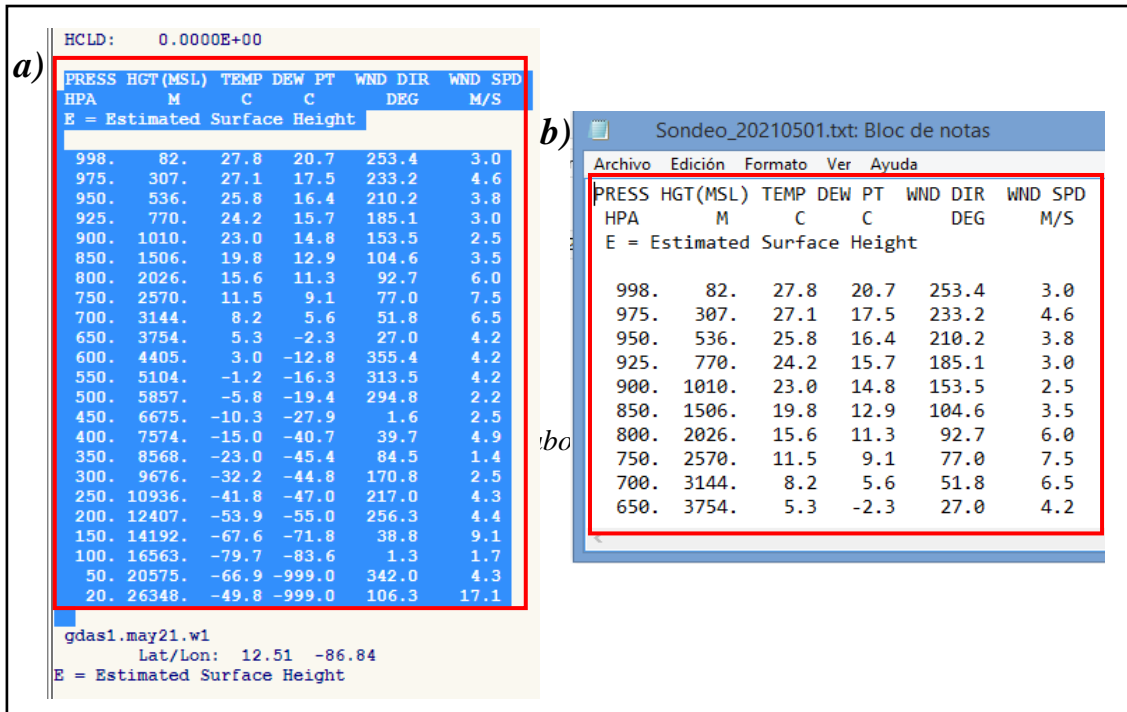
HCLD: 0.0000E+00

a)

| PRESS HPA | HGT(MSL) M | TEMP C | DEW PT C | WND DIR DEG | WND SPD M/S |
|---|---|---|---|---|---|
| 998. | 82. | 27.8 | 20.7 | 253.4 | 3.0 |
| 975. | 307. | 27.1 | 17.5 | 233.2 | 4.6 |
| 950. | 536. | 25.8 | 16.4 | 210.2 | 3.8 |
| 925. | 770. | 24.2 | 15.7 | 185.1 | 3.0 |
| 900. | 1010. | 23.0 | 14.8 | 153.5 | 2.5 |
| 850. | 1506. | 19.8 | 12.9 | 104.6 | 3.5 |
| 800. | 2026. | 15.6 | 11.3 | 92.7 | 6.0 |
| 750. | 2570. | 11.5 | 9.1 | 77.0 | 7.5 |
| 700. | 3144. | 8.2 | 5.6 | 51.8 | 6.5 |
| 650. | 3754. | 5.3 | -2.3 | 27.0 | 4.2 |
| 600. | 4405. | 3.0 | -12.8 | 355.4 | 4.2 |
| 550. | 5104. | -1.2 | -16.3 | 313.5 | 4.2 |
| 500. | 5857. | -5.8 | -19.4 | 294.8 | 2.2 |
| 450. | 6675. | -10.3 | -27.9 | 1.6 | 2.5 |
| 400. | 7574. | -15.0 | -40.7 | 39.7 | 4.9 |
| 350. | 8568. | -23.0 | -45.4 | 84.5 | 1.4 |
| 300. | 9676. | -32.2 | -44.8 | 170.8 | 2.5 |
| 250. | 10936. | -41.8 | -47.0 | 217.0 | 4.3 |
| 200. | 12407. | -53.9 | -55.0 | 256.3 | 4.4 |
| 150. | 14192. | -67.6 | -71.8 | 38.8 | 9.1 |
| 100. | 16563. | -79.7 | -83.6 | 1.3 | 1.7 |
| 50. | 20575. | -66.9 | -999.0 | 342.0 | 4.3 |
| 20. | 26348. | -49.8 | -999.0 | 106.3 | 17.1 |

E = Estimated Surface Height

gdas1.may21.w1
Lat/Lon: 12.51 -86.84
E = Estimated Surface Height

b)

Sondeo_20210501.txt: Bloc de notas
Archivo Edición Formato Ver Ayuda

| PRESS HPA | HGT(MSL) M | TEMP C | DEW PT C | WND DIR DEG | WND SPD M/S |
|---|---|---|---|---|---|
| 998. | 82. | 27.8 | 20.7 | 253.4 | 3.0 |
| 975. | 307. | 27.1 | 17.5 | 233.2 | 4.6 |
| 950. | 536. | 25.8 | 16.4 | 210.2 | 3.8 |
| 925. | 770. | 24.2 | 15.7 | 185.1 | 3.0 |
| 900. | 1010. | 23.0 | 14.8 | 153.5 | 2.5 |
| 850. | 1506. | 19.8 | 12.9 | 104.6 | 3.5 |
| 800. | 2026. | 15.6 | 11.3 | 92.7 | 6.0 |
| 750. | 2570. | 11.5 | 9.1 | 77.0 | 7.5 |
| 700. | 3144. | 8.2 | 5.6 | 51.8 | 6.5 |
| 650. | 3754. | 5.3 | -2.3 | 27.0 | 4.2 |

E = Estimated Surface Height